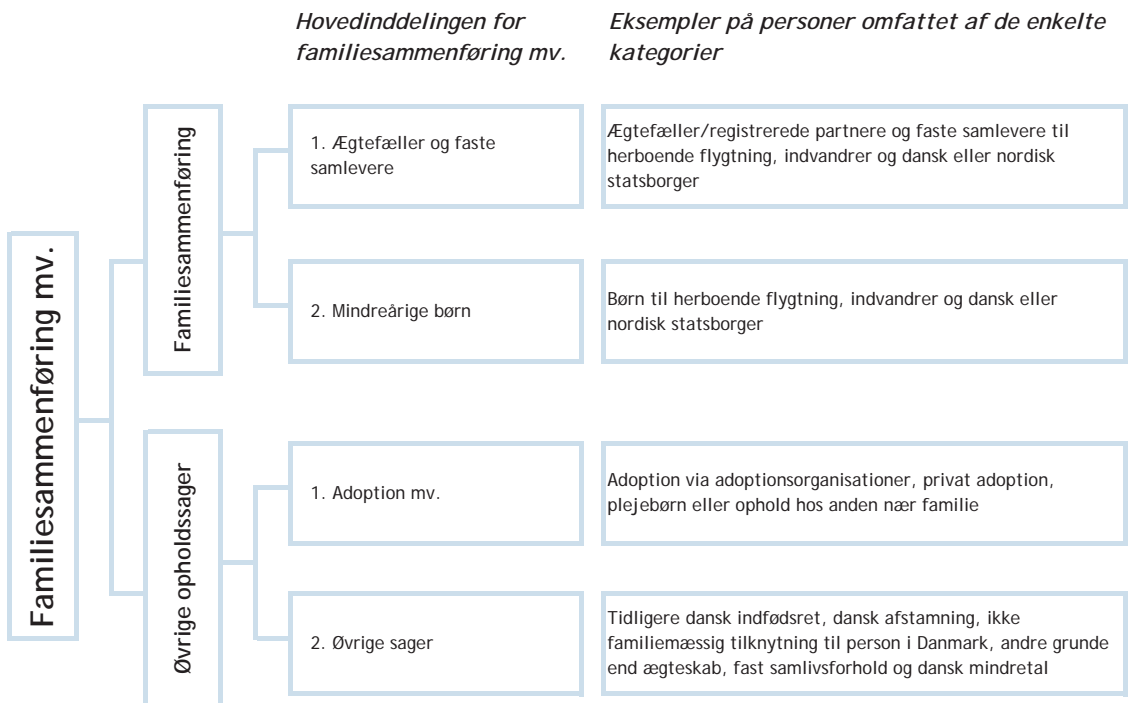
Hovedinddelingen for familiesammenføring mv.

Eksempler på personer omfattet af de enkelte kategorier

Familiesammenføring mv.

Familiesammenføring

1. Ægtefæller og faste samlevere

Ægtefæller/registrerede partnere og faste samlevere til herboende flygtning, indvandrer og dansk eller nordisk statsborger

2. Mindreårige børn

Børn til herboende flygtning, indvandrer og dansk eller nordisk statsborger

Øvrige opholdssager

1. Adoption mv.

Adoption via adoptionsorganisationer, privat adoption, plejebørn eller ophold hos anden nær familie

2. Øvrige sager

Tidligere dansk indfødsret, dansk afstamning, ikke familiemæssig tilknytning til person i Danmark, andre grunde end ægteskab, fast samlivsforhold og dansk mindretal